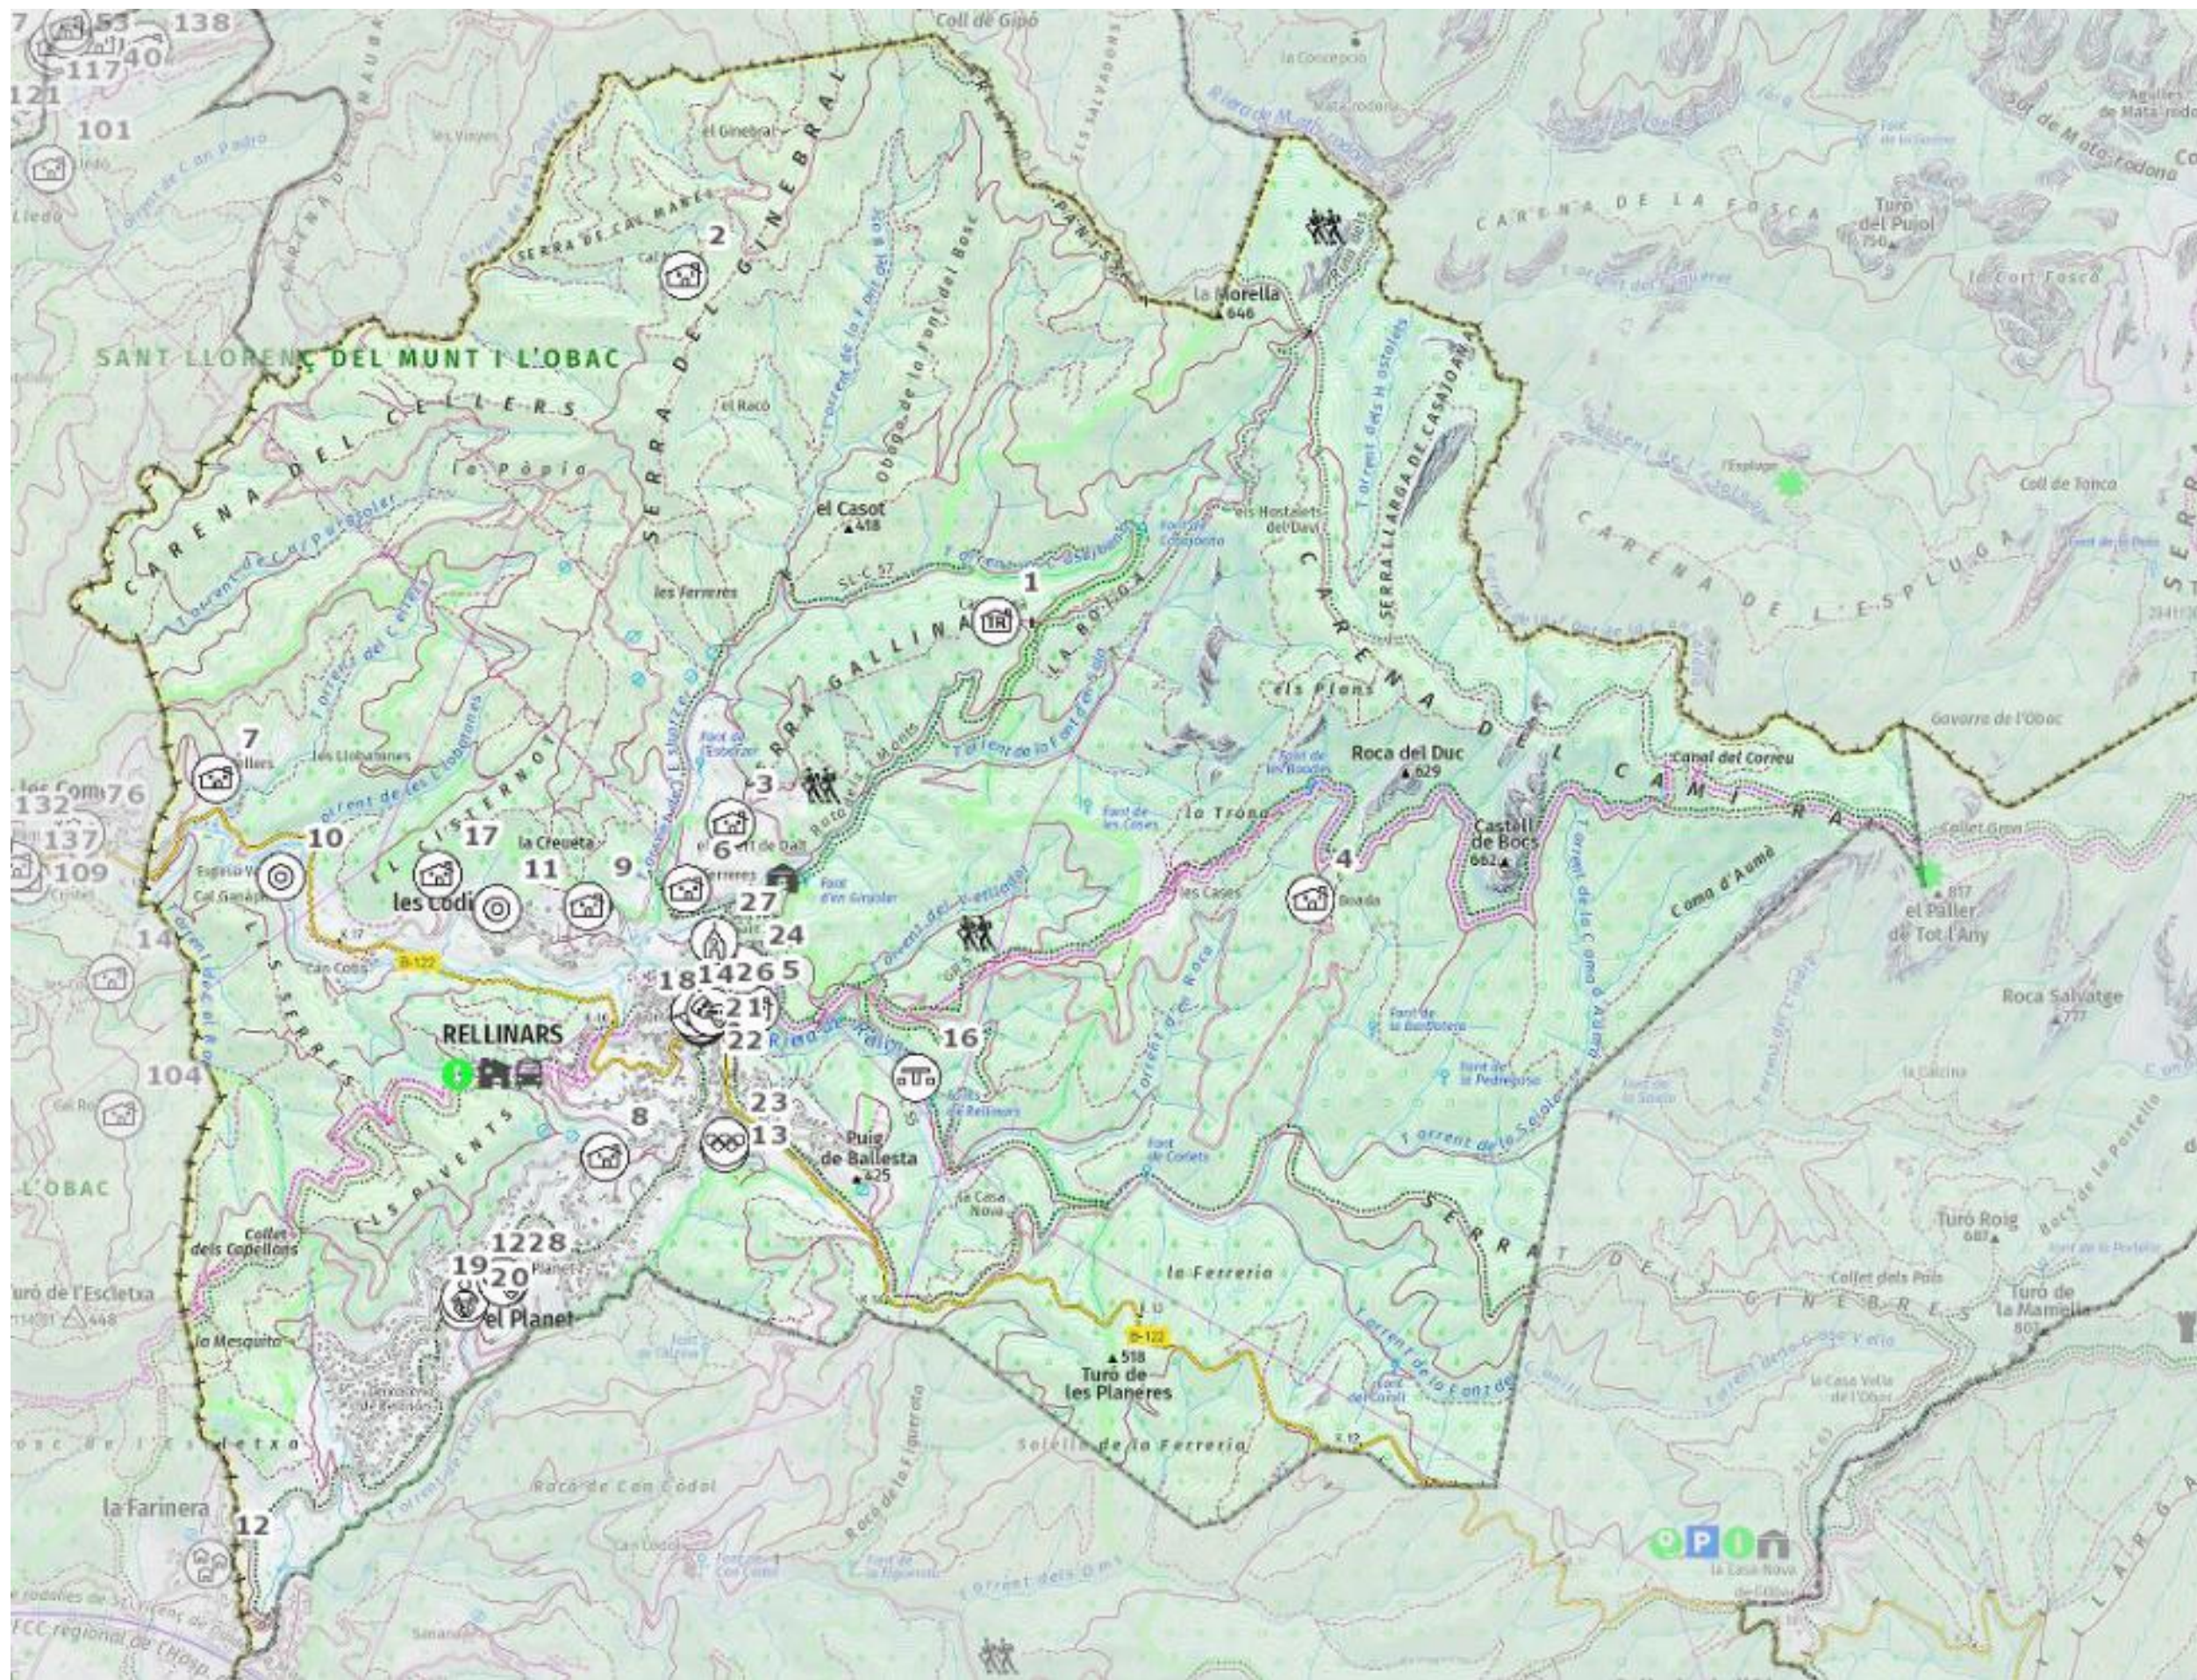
53 138
117 40
121
101
Coll de Gipó
la Concepció
el Ginebral
SERRA DE CAL MARÈS
2
SERRA DEL GINEBRAL
CARENA DE LA FOSCA
Turó del Pujol
la Morella
646
SANT LLORENÇ DEL MUNT I L'OBAC
CARENA DEL CELLERS
el Racó
la Pòpia
el Casot
418
els Hostalets del Daví
SERRA LLARGA DE CASAJOANA
CARENA DEL CAMÍ RAL
CARENA DE L'ESPLUGA
Coll de Tonca
les Ferreres
SL-C 57
1
LA BOTJA
SERRA GALLINA
els Plans
Roca del Duc
629
Canal del Correu
7
3
la Trona
Castell de Boc
662
132 76
137
109
10
17
la Creueta
11
9
6
4
Boada
les Codines
27
24
El CISTERNOT
LES SERRES
14
18 14 26 5
Coma d'Aumà
el Paller de Tot l'Any
817
Roca Salvatge
777
RELLINARS
21
22
16
104
8
23
13
Puig de Ballesta
425
LES ALZINES
L'OBAC
Collet dels Capellans
12 28
19
20
el Planet
la Ferreria
SERRAT DE LES GINESTRES
Turó Roig
Turó de la Mamella
Turó de l'Escletxa
448
la Mesquita
B-122
Turó de les Planeres
518
Solella de la Ferreria
Roca de Can Còdol
la Farinera
12